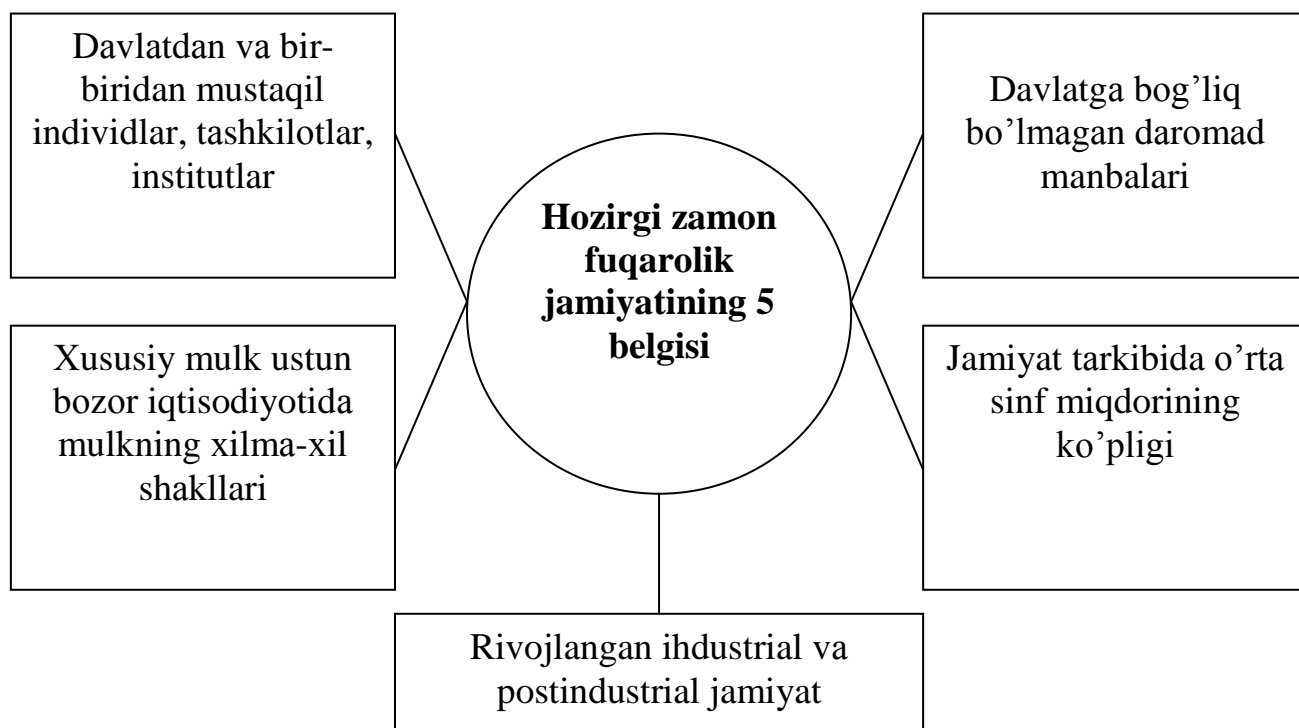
Davlatdan va bir-biridan mustaqil individlar, tashkilotlar, institutlar

Davlatga bog’liq bo’lmagan daromad manbalari

**Hozirgi zamon fuqarolik jamiyatining 5 belgisi**

Xususiy mulk ustun bozor iqtisodiyotida mulkning xilma-xil shakllari

Jamiyat tarkibida o’rta sinf miqdorining ko’pligi

Rivojlangan ihdustrial va postindustrial jamiyat